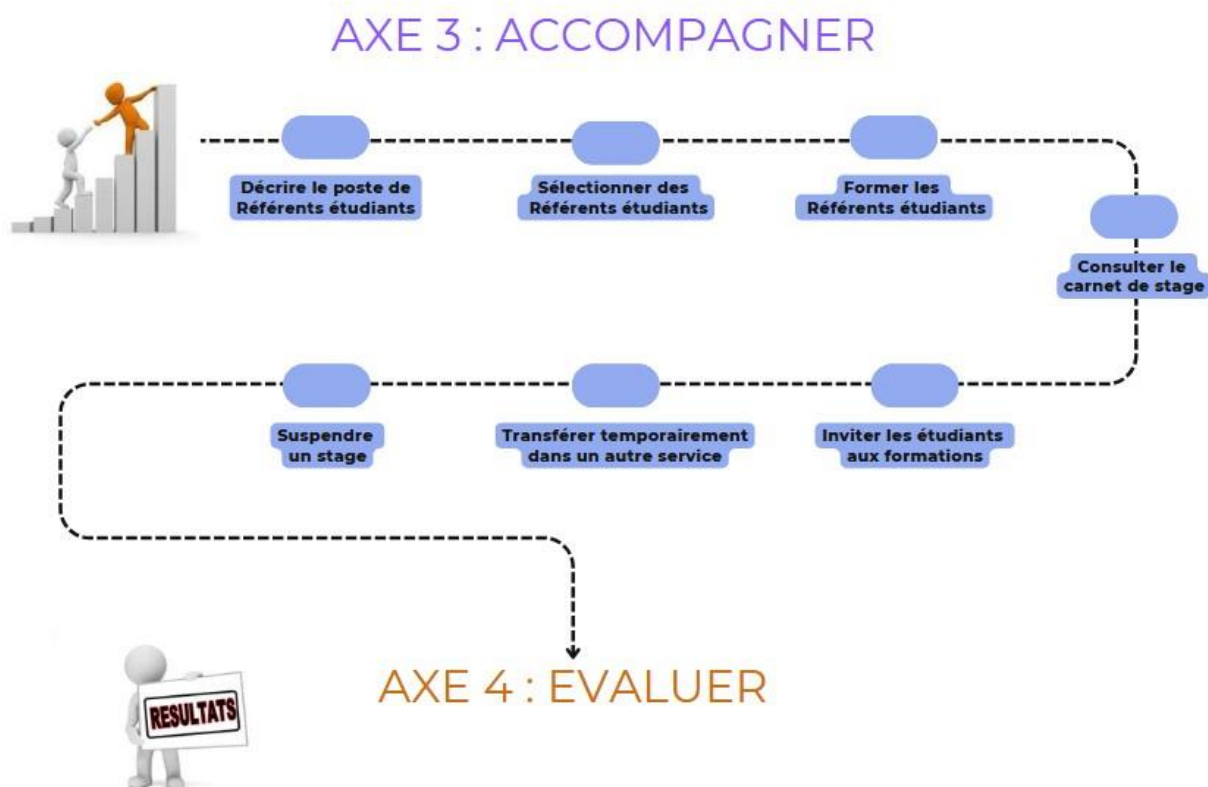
AXE 3 : ACCOMPAGNER

Décrire le poste de Référents étudiants

Sélectionner des Référents étudiants

Former les Référents étudiants

Consulter le carnet de stage

Inviter les étudiants aux formations

Transférer temporairement dans un autre service

Suspendre un stage

RESULTATS

AXE 4 : EVALUER